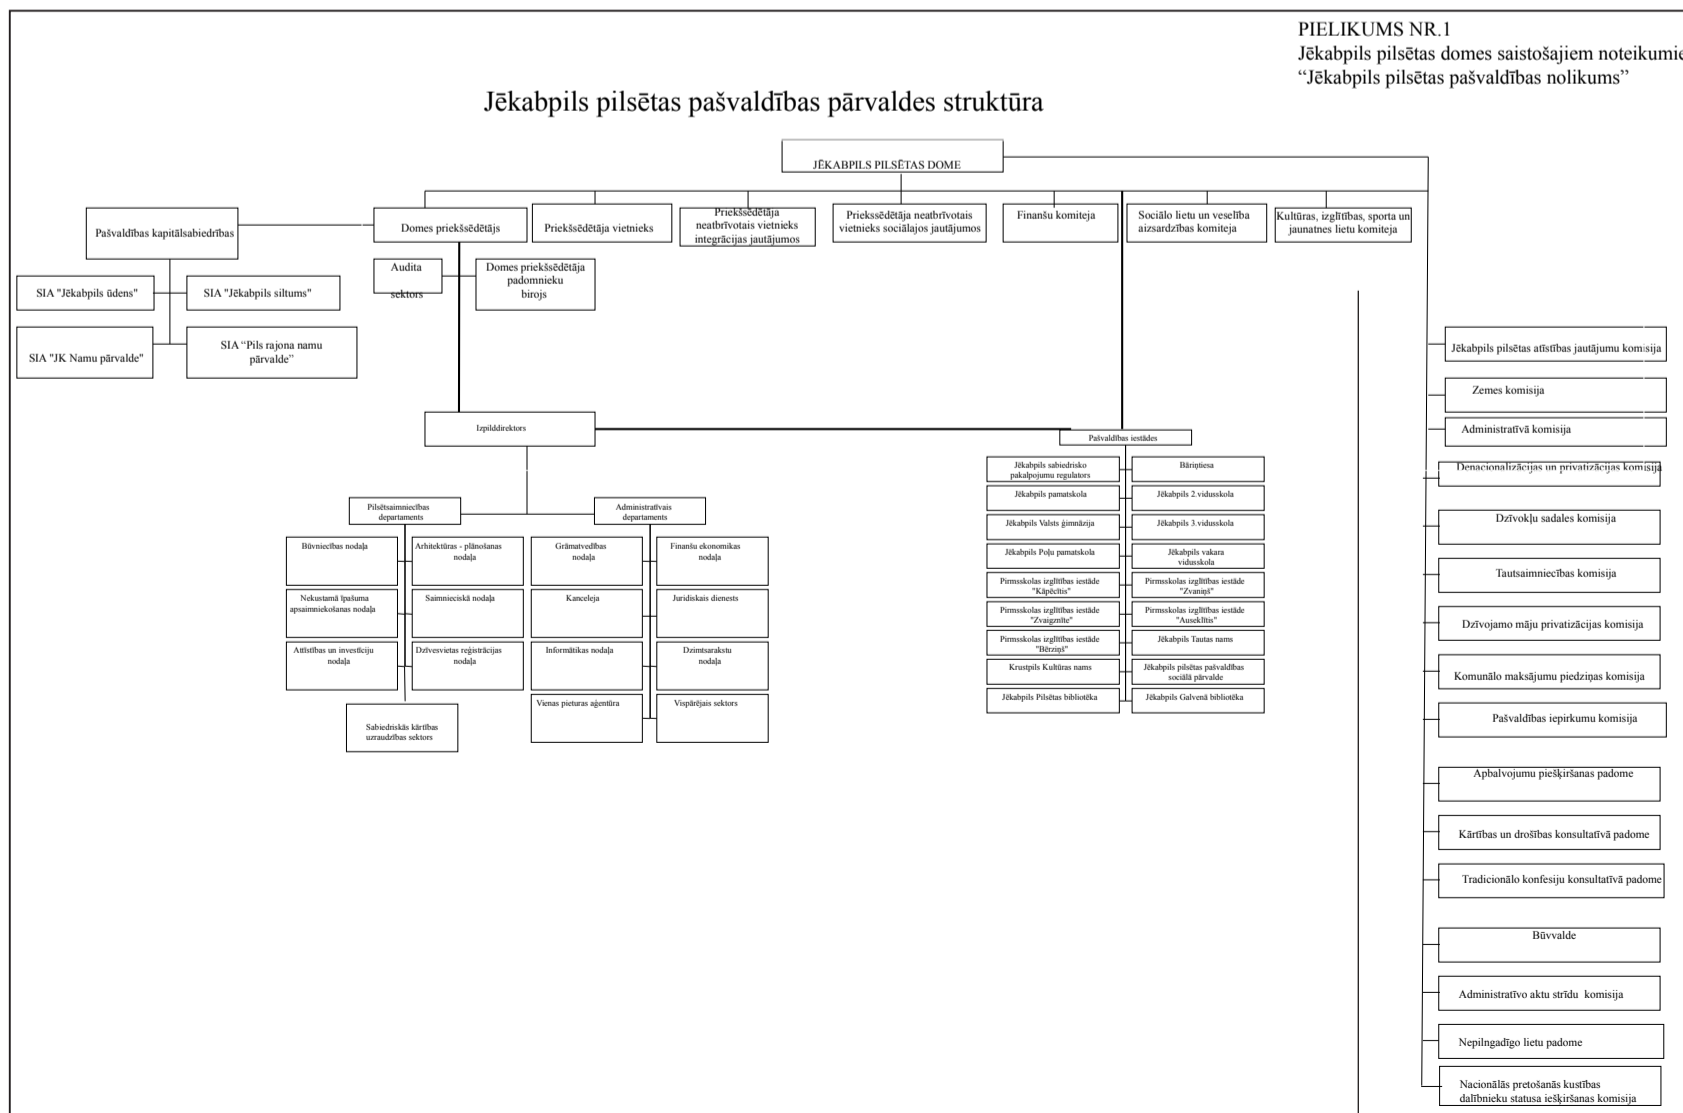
PIELIKUMS NR.1
Jēkabpils pilsētas domes saistošajiem noteikumie
"Jēkabpils pilsētas pašvaldības nolikums"

Jēkabpils pilsētas pašvaldības pārvaldes struktūra

JĒKABPILS PILSĒTAS DOME

Pašvaldības kapitālsabiedrības

Domes priekšsēdētājs

Priekšsēdētāja vietnieks

Priekšsēdētāja neatbrīvotais vietnieks integrācijas jautājumos

Priekssēdētāja neatbrīvotais vietnieks sociālajos jautājumos

Finanšu komiteja

Sociālo lietu un veselība aizsardzības komiteja

Kultūras, izglītības, sporta un jaunatnes lietu komiteja

SIA "Jēkabpils ūdens"

SIA "Jēkabpils siltums"

SIA "JK Namu pārvalde"

SIA "Pils rajona namu pārvalde"

Audita sektors

Domes priekšsēdētāja padomnieku birojs

Izpilddirektors

Pašvaldības iestādes

Pilsētsaimniecības departaments

Administratīvais departaments

Būvniecības nodaļa

Arhitektūras - plānošanas nodaļa

Nekustamā īpašuma apsaimniekošanas nodaļa

Saimnieciskā nodaļa

Attīstības un investīciju nodaļa

Dzīvesvietas reģistrācijas nodaļa

Sabiedriskās kārtības uzraudzības sektors

Grāmatvedības nodaļa

Finanšu ekonomikas nodaļa

Kanceleja

Juridiskais dienests

Informātikas nodaļa

Dzimtsarakstu nodaļa

Vienas pieturas aģentūra

Vispārējais sektors

Jēkabpils sabiedrisko pakalpojumu regulators

Bāriņtiesa

Jēkabpils pamatskola

Jēkabpils 2.vidusskola

Jēkabpils Valsts ģimnāzija

Jēkabpils 3.vidusskola

Jēkabpils Poļu pamatskola

Jēkabpils vakara vidusskola

Pirmsskolas izglītības iestāde "Kāpēcītis"

Pirmsskolas izglītības iestāde "Zvaniņš"

Pirmsskolas izglītības iestāde "Zvaigznīte"

Pirmsskolas izglītības iestāde "Auseklītis"

Pirmsskolas izglītības iestāde "Bērziņš"

Jēkabpils Tautas nams

Krustpils Kultūras nams

Jēkabpils pilsētas pašvaldības sociālā pārvalde

Jēkabpils Pilsētas bibliotēka

Jēkabpils Galvenā bibliotēka

Jēkabpils pilsētas attīstības jautājumu komisija

Zemes komisija

Administratīvā komisija

Denacionalizācijas un privatizācijas komisija

Dzīvokļu sadales komisija

Tautsaimniecības komisija

Dzīvojamo māju privatizācijas komisija

Komunālo maksājumu piedziņas komisija

Pašvaldības iepirkumu komisija

Apbalvojumu piešķiršanas padome

Kārtības un drošības konsultatīvā padome

Tradicionālo konfesiju konsultatīvā padome

Būvvalde

Administratīvo aktu strīdu komisija

Nepilngadīgo lietu padome

Nacionālās pretošanās kustības dalībnieku statusa iešķiršanas komisija